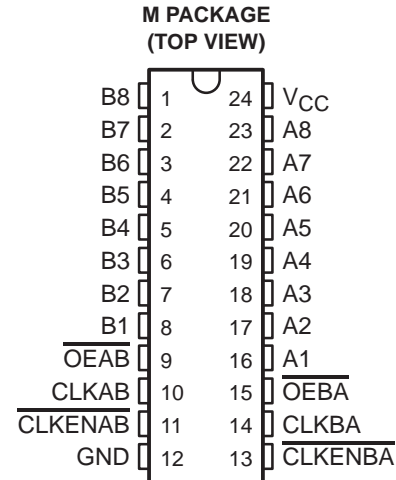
M PACKAGE
(TOP VIEW)

B8 1 24 $V_{CC}$
B7 2 23 A8
B6 3 22 A7
B5 4 21 A6
B4 5 20 A5
B3 6 19 A4
B2 7 18 A3
B1 8 17 A2
$\overline{OEAB}$ 9 16 A1
CLKAB 10 15 $\overline{OEBA}$
$\overline{CLKENAB}$ 11 14 CLKBA
GND 12 13 $\overline{CLKENBA}$